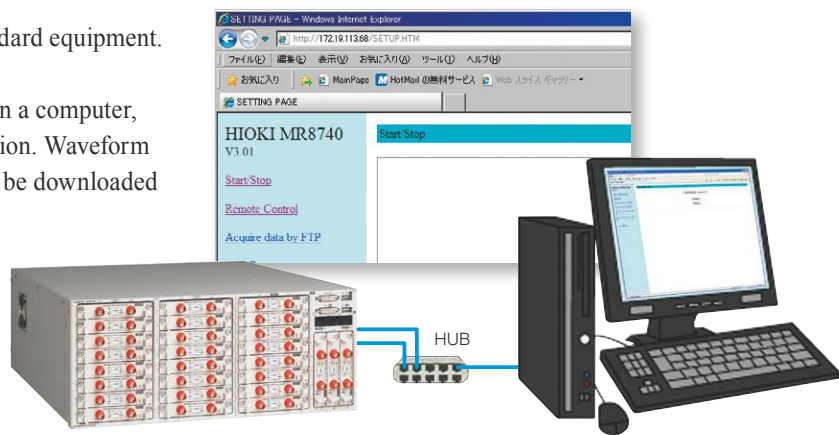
dard equipment.

n a computer, ion. Waveform be downloaded

SETTING PAGE - Windows Internet Explorer

http://172.19.113.68/SETUP.HTM

ファイル(F) 編集(E) 表示(V) お気に入り(A) ツール(T) ヘルプ(H)

お気に入り MainPage HotMail の無料サービス Web スライス ギャラリー

SETTING PAGE

HIOKI MR8740
V3.01

Start/Stop

Remote Control

Acquire data by FTP

Start/Stop

HUB